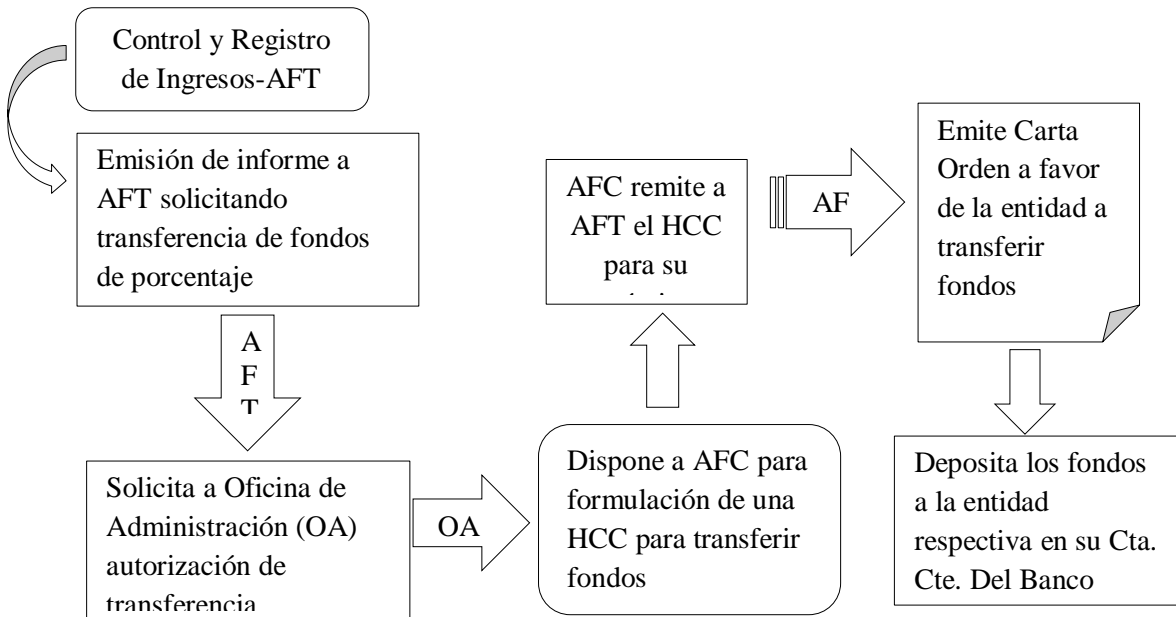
Control y Registro de Ingresos-AFT

Emisión de informe a AFT solicitando transferencia de fondos de porcentaje

A F T

Solicita a Oficina de Administración (OA) autorización de transferencia

OA

Dispone a AFC para formulación de una HCC para transferir fondos

AFC remite a AFT el HCC para su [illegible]

AF

Emite Carta Orden a favor de la entidad a transferir fondos

Deposita los fondos a la entidad respectiva en su Cta. Cte. Del Banco